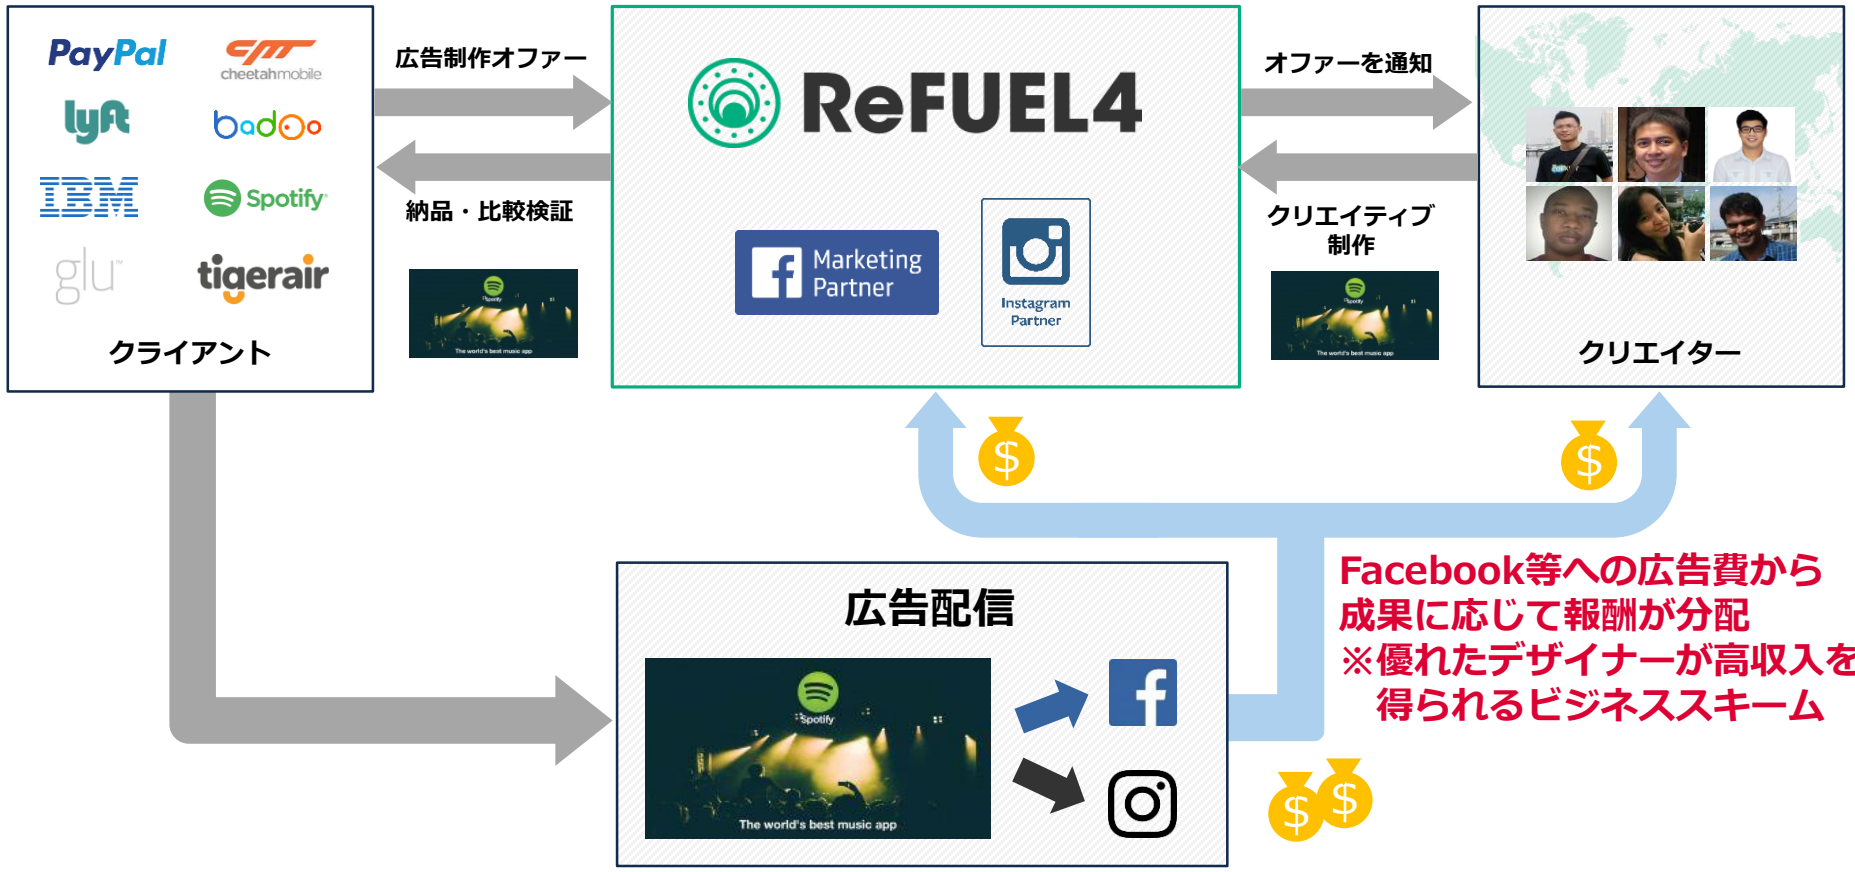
PayPal
cheetahmobile
lyft
badoo
IBM
Spotify
glu
tigerair
クライアント

広告制作オファー

納品・比較検証

Spotify
The world's best music app

ReFUEL4

Marketing Partner

Instagram Partner

オファーを通知

クリエイティブ制作

Spotify
The world's best music app

クリエイター

$

$

広告配信

Spotify
The world's best music app

Facebook等への広告費から成果に応じて報酬が分配
※優れたデザイナーが高収入を得られるビジネススキーム

$ $